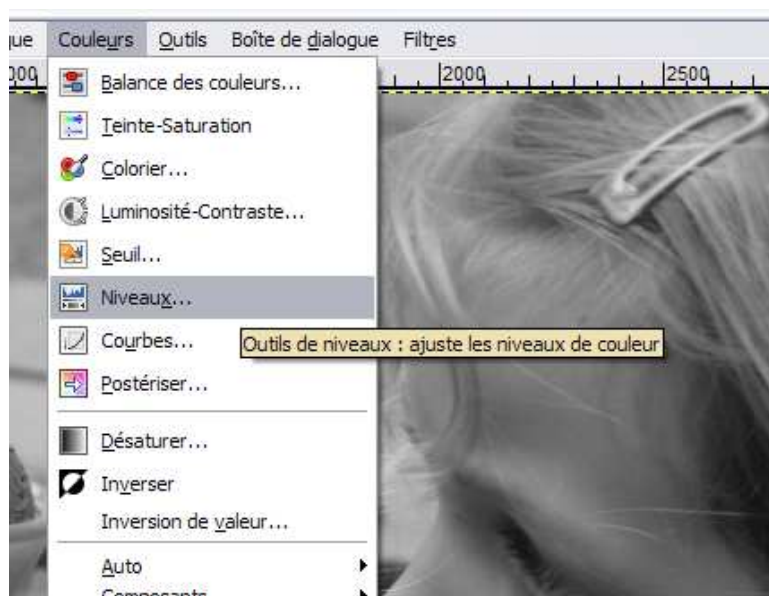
ue Couleurs Outils Boîte de dialogue Filtres

00 2000 2500

Balance des couleurs...
Teinte-Saturation
Colorier...
Luminosité-Contraste...
Seuil...
Niveaux...
Courbes...
Outils de niveaux : ajuste les niveaux de couleur
Postériser...
Désaturer...
Inverser
Inversion de valeur...
Auto
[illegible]